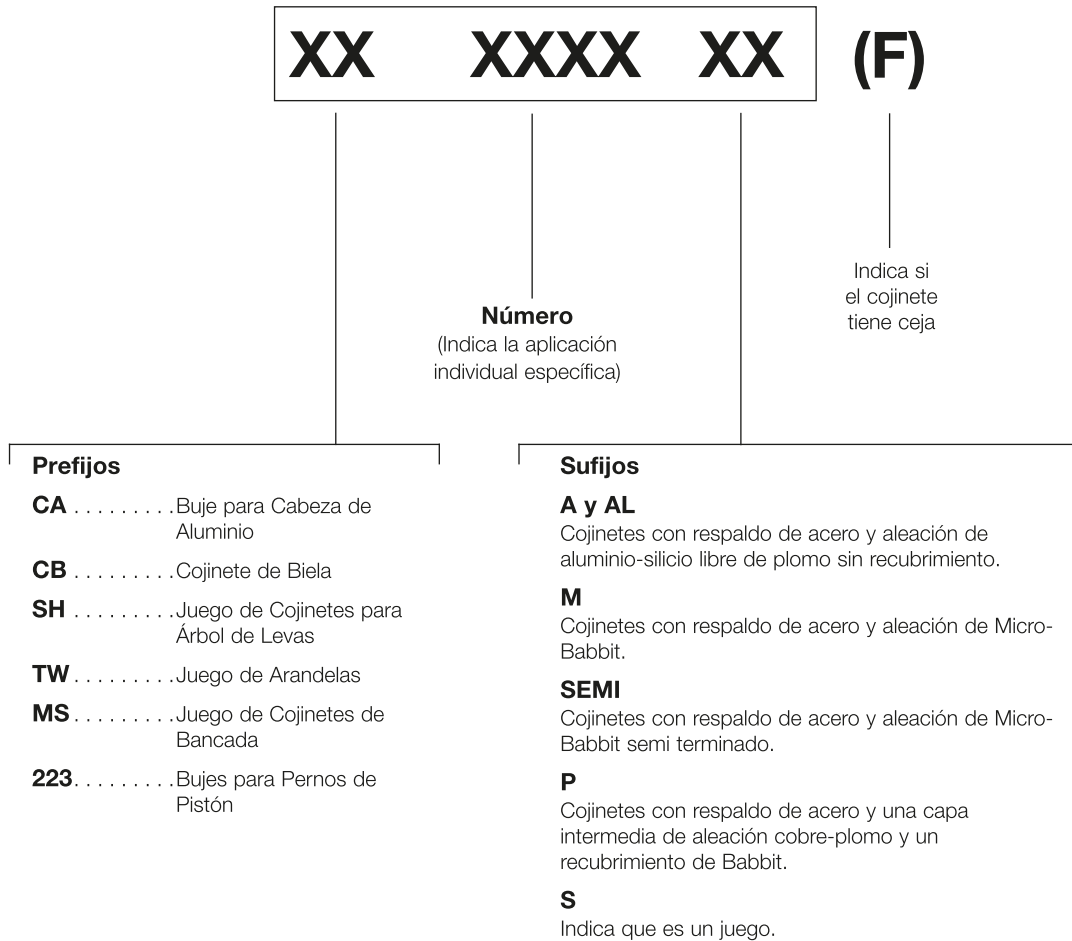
XX XXXX XX (F)

Número
(Indica la aplicación individual específica)

Indica si el cojinete tiene ceja

Prefijos

CA . . . . . . . . . Buje para Cabeza de Aluminio

CB . . . . . . . . . Cojinete de Biela

SH . . . . . . . . . Juego de Cojinetes para Árbol de Levas

TW . . . . . . . . . Juego de Arandelas

MS . . . . . . . . . Juego de Cojinetes de Bancada

223. . . . . . . . . Bujes para Pernos de Pistón

Sufijos

A y AL
Cojinetes con respaldo de acero y aleación de aluminio-silicio libre de plomo sin recubrimiento.

M
Cojinetes con respaldo de acero y aleación de Micro-Babbit.

SEMI
Cojinetes con respaldo de acero y aleación de Micro-Babbit semi terminado.

P
Cojinetes con respaldo de acero y una capa intermedia de aleación cobre-plomo y un recubrimiento de Babbit.

S
Indica que es un juego.